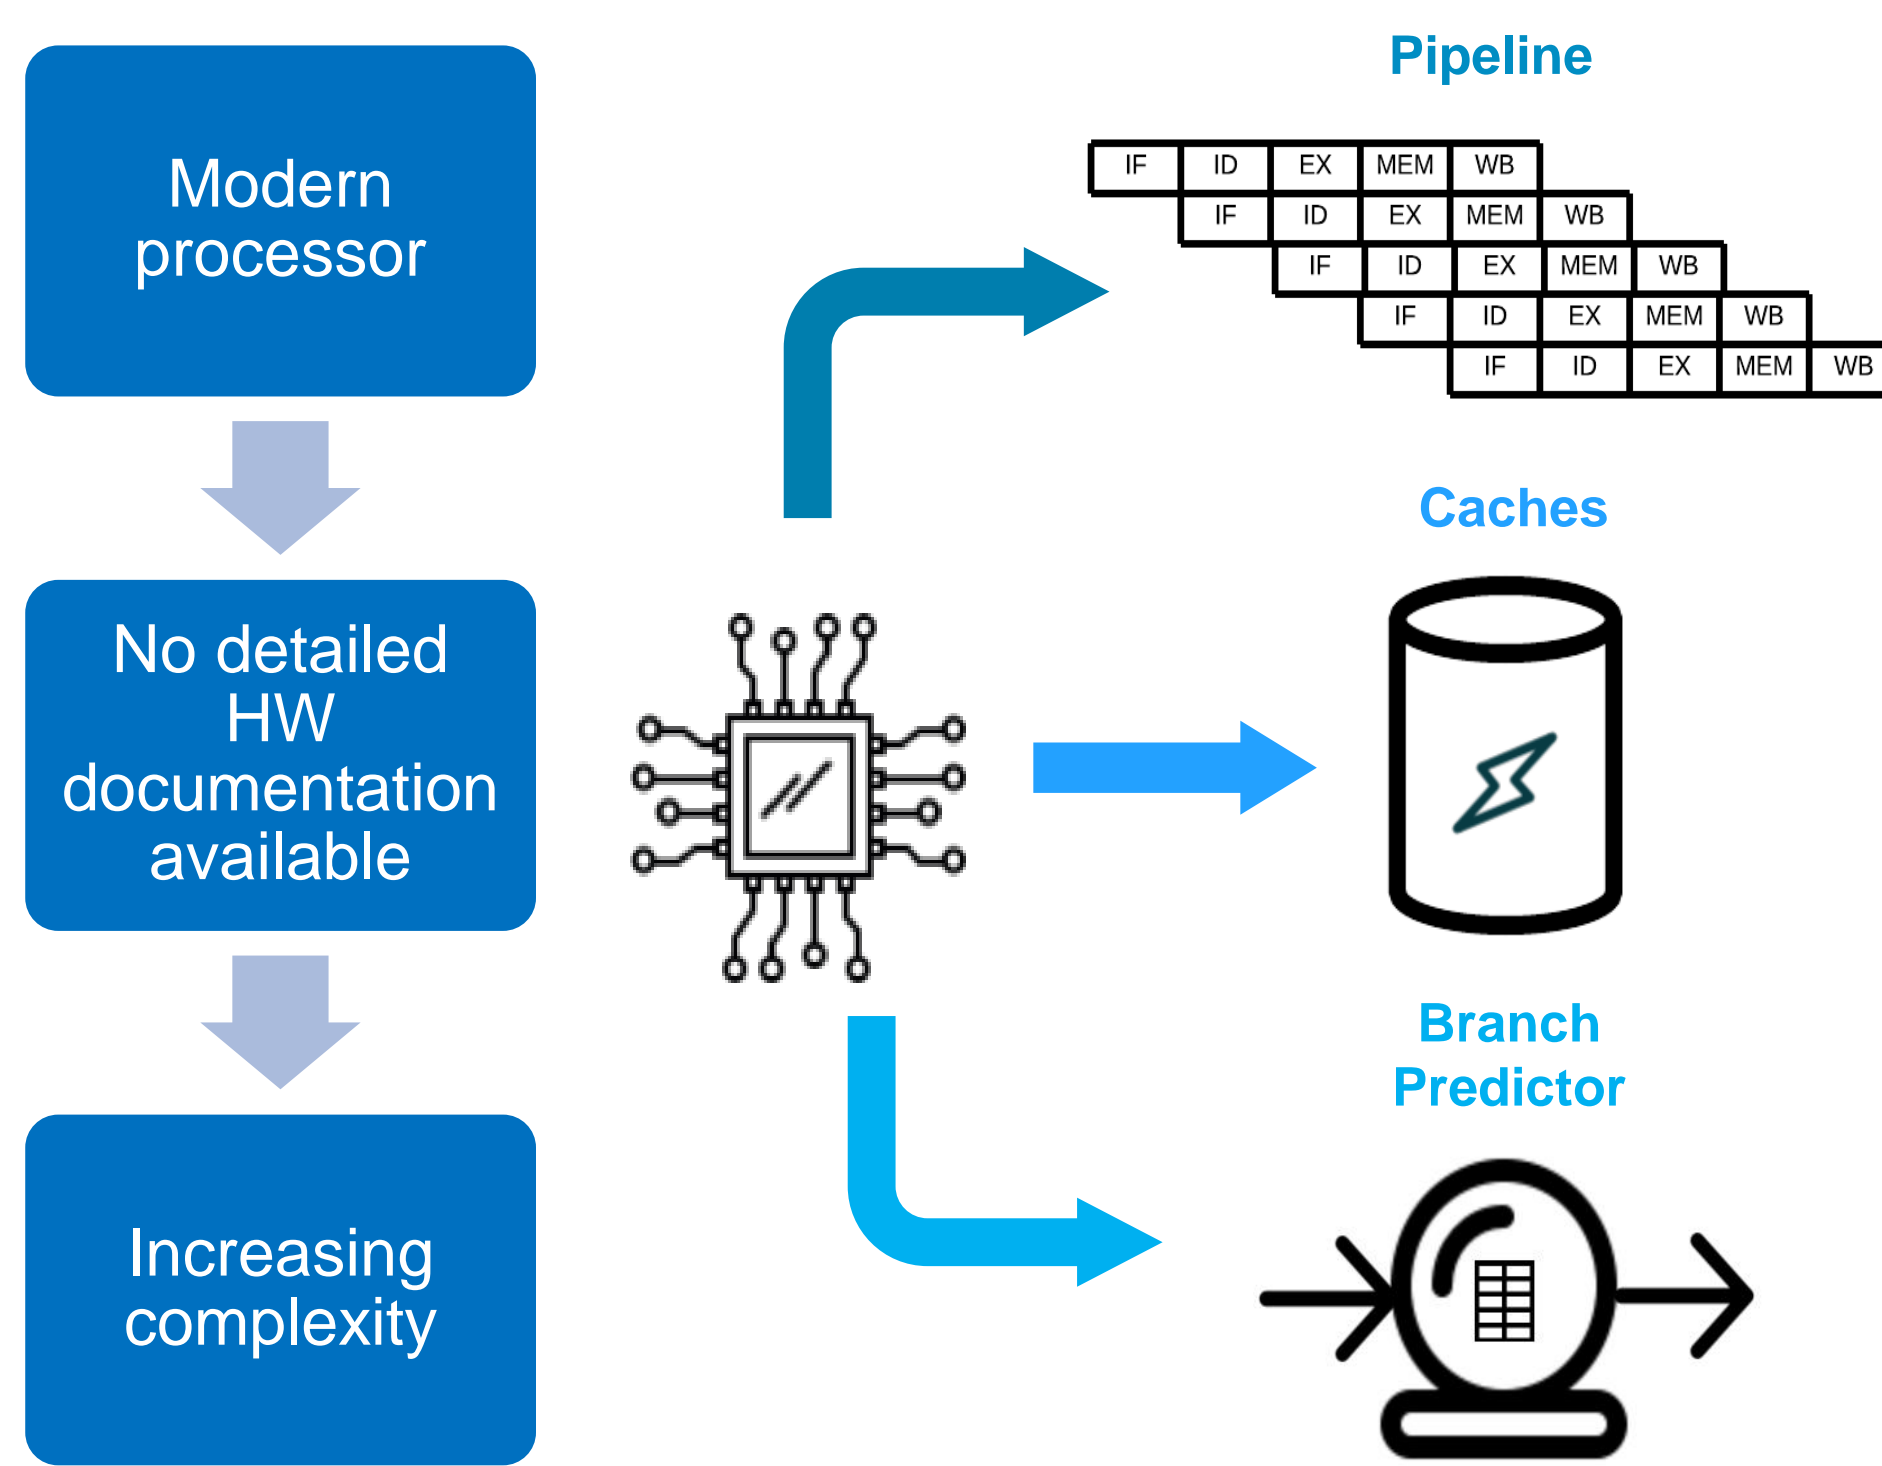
Modern processor

No detailed HW documentation available

Increasing complexity

Pipeline

| IF | ID | EX | MEM | WB | | | | |
|---|---|---|---|---|---|---|---|---|
| | IF | ID | EX | MEM | WB | | | |
| | | IF | ID | EX | MEM | WB | | |
| | | | IF | ID | EX | MEM | WB | |
| | | | | IF | ID | EX | MEM | WB |

Caches

Branch Predictor